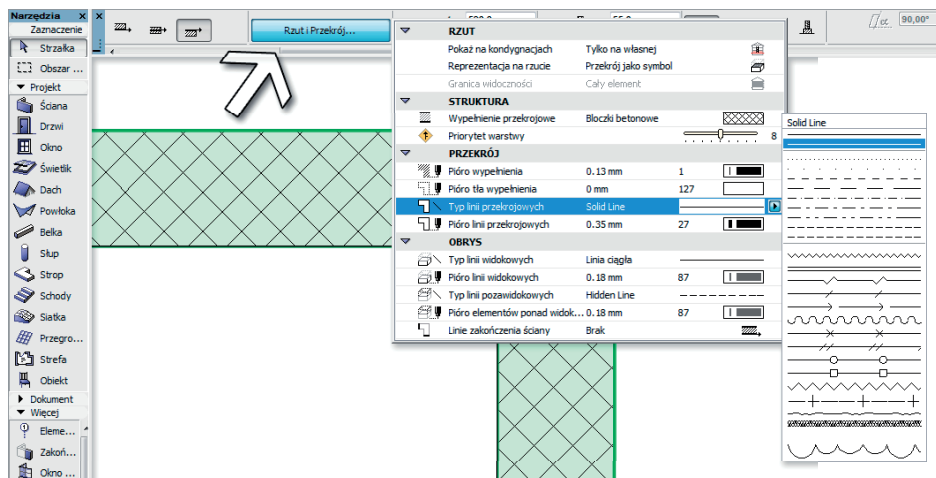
Narzędzia
Zaznaczenie
Strzałka
Obszar ...
Projekt
Ściana
Drzwi
Okno
Świetlik
Dach
Powłoka
Belka
Słup
Strop
Schody
Siatka
Przegro...
Strefa
Obiekt
Dokument
Więcej
Eleme...
Zakoń...
Okno ...

Rzut i Przekrój...

90,00°

RZUT
Pokaż na kondygnacjach | Tylko na własnej
Reprezentacja na rzucie | Przekrój jako symbol
Granica widoczności | Cały element
STRUKTURA
Wypełnienie przekrojowe | Bloczki betonowe
Priorytet warstwy | 8
PRZEKRÓJ
Pióro wypełnienia | 0.13 mm | 1
Pióro tła wypełnienia | 0 mm | 127
Typ linii przekrojowych | Solid Line
Pióro linii przekrojowych | 0.35 mm | 27
OBRYS
Typ linii widokowych | Linia ciągła
Pióro linii widokowych | 0.18 mm | 87
Typ linii pozawidokowych | Hidden Line
Pióro elementów ponad widok... | 0.18 mm | 87
Linie zakończenia ściany | Brak

Solid Line